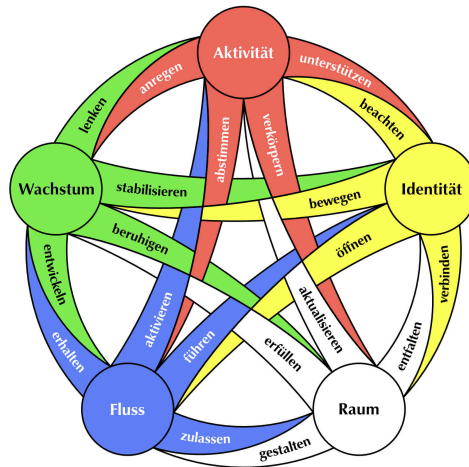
Aktivität

anregen

unterstützen

lenken

beachten

abstimmen

verkörpern

Wachstum

stabilisieren

Identität

bewegen

beruhigen

öffnen

entwickeln

aktivieren

verbinden

aktualisieren

erhalten

führen

erfüllen

entfalten

Fluss

Raum

zulassen

gestalten